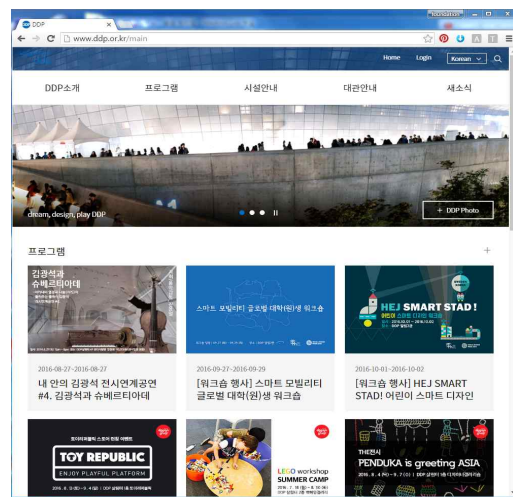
DDP

www.ddp.or.kr/main

Home Login Korean

DDP소개 프로그램 시설안내 대관안내 새소식

dream, design, play DDP

+ DDP Photo

프로그램 +

김광석과 슈베르티아데

2016-08-27~2016-08-27

내 안의 김광석 전시연계공연 #4. 김광석과 슈베르티아데

스마트 모빌리티 글로벌 대학(원)생 워크숍

2016-09-27~2016-09-29

[워크숍 행사] 스마트 모빌리티 글로벌 대학(원)생 워크숍

HEJ SMART STAD!

2016-10-01~2016-10-02

[워크숍 행사] HEJ SMART STAD! 어린이 스마트 디자인

TOY REPUBLIC

ENJOY PLAYFUL PLATFORM

LEGO workshop SUMMER CAMP

PENDUKA is greeting ASIA